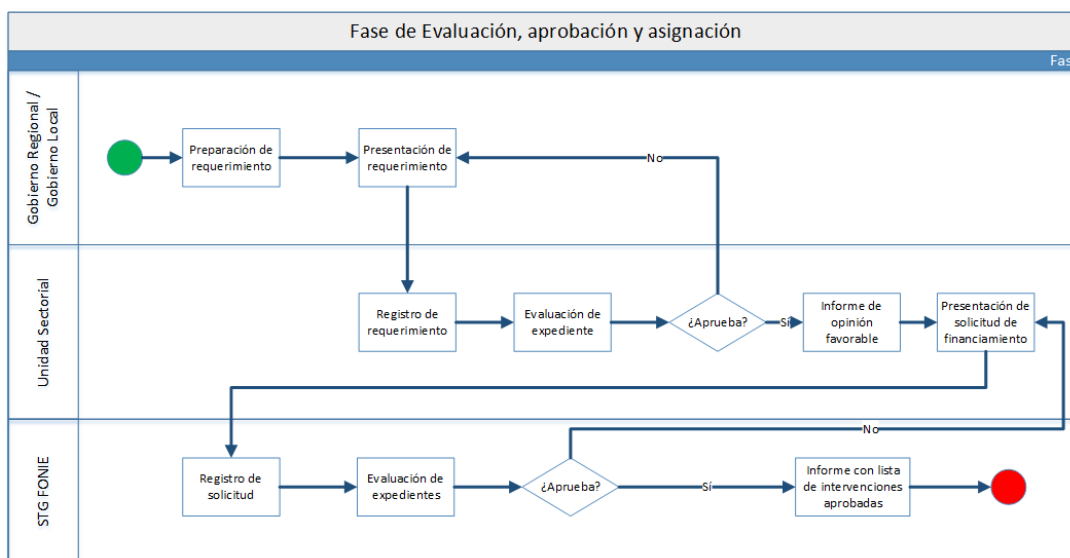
Fase de Evaluación, aprobación y asignación

Fas

Gobierno Regional / Gobierno Local

Preparación de requerimiento

Presentación de requerimiento

No

Unidad Sectorial

Registro de requerimiento

Evaluación de expediente

¿Aprueba?

Sí

Informe de opinión favorable

Presentación de solicitud de financiamiento

STG FONIE

No

Registro de solicitud

Evaluación de expedientes

¿Aprueba?

Sí

Informe con lista de intervenciones aprobadas